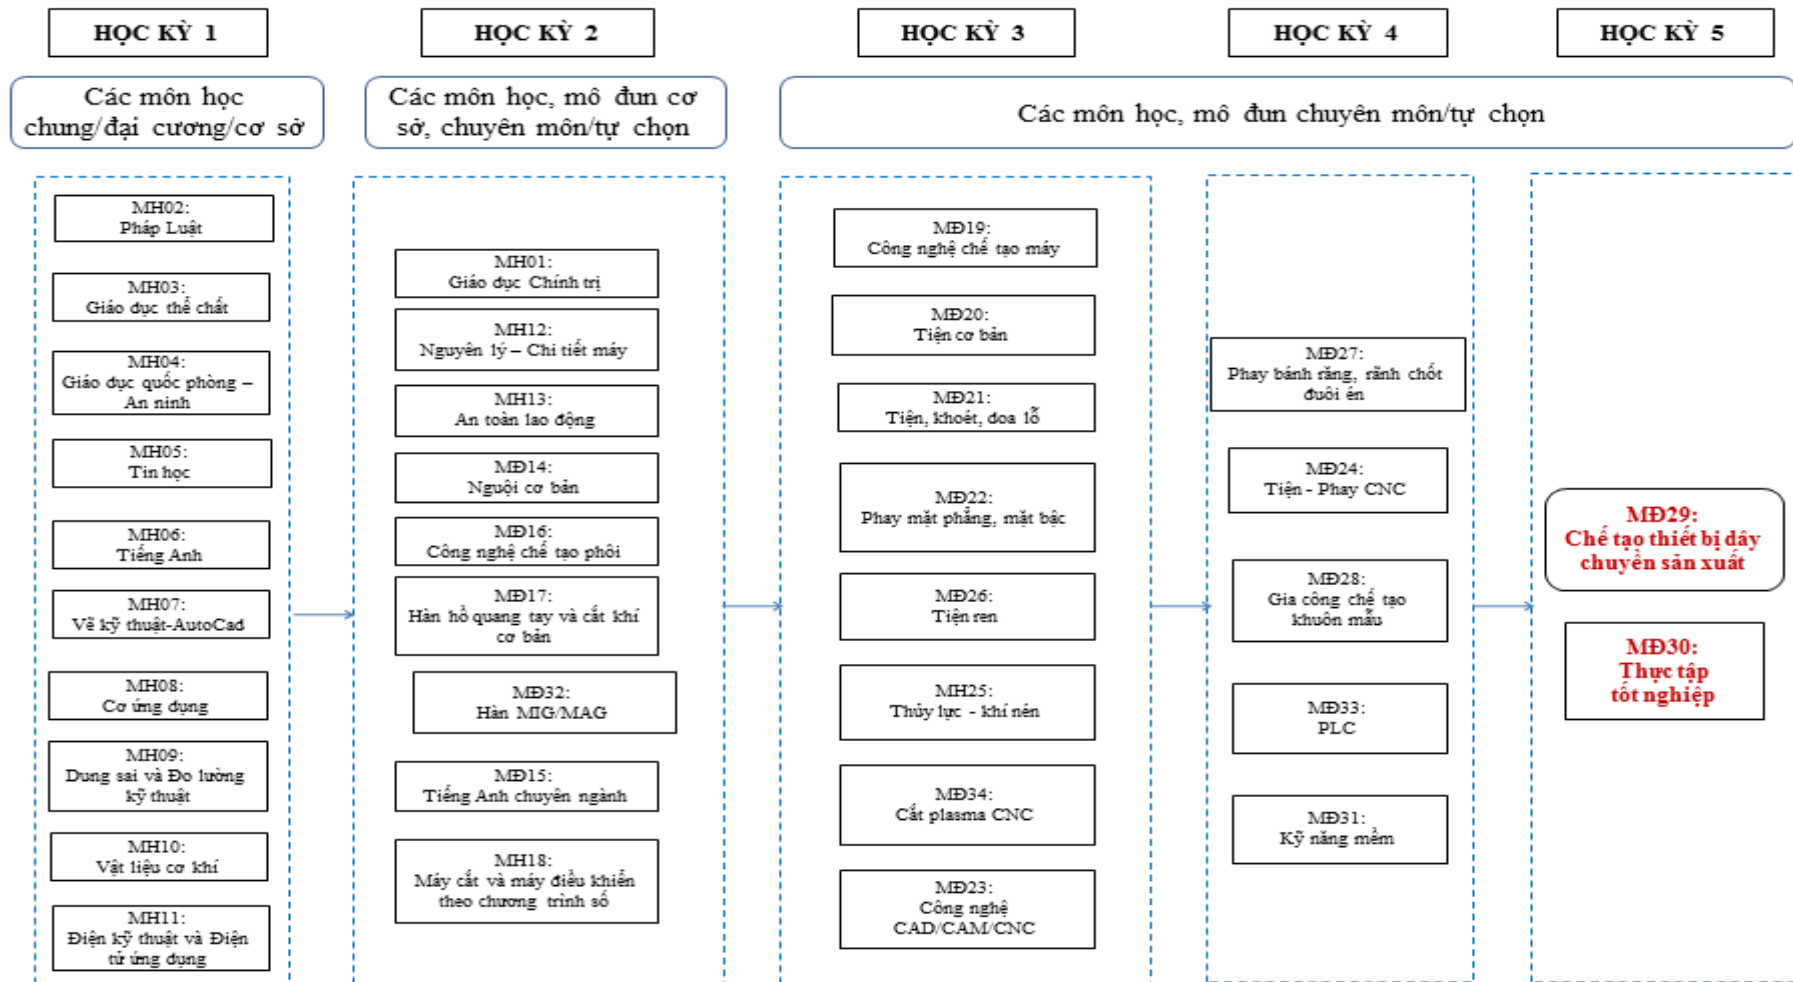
HỌC KỲ 1

HỌC KỲ 2

HỌC KỲ 3

HỌC KỲ 4

HỌC KỲ 5

Các môn học chung/đại cương/cơ sở

Các môn học, mô đun cơ sở, chuyên môn/tự chọn

Các môn học, mô đun chuyên môn/tự chọn

MH02: Pháp Luật

MH03: Giáo dục thể chất

MH04: Giáo dục quốc phòng – An ninh

MH05: Tin học

MH06: Tiếng Anh

MH07: Vẽ kỹ thuật-AutoCad

MH08: Cơ ứng dụng

MH09: Dung sai và Đo lường kỹ thuật

MH10: Vật liệu cơ khí

MH11: Điện kỹ thuật và Điện tử ứng dụng

MH01: Giáo dục Chính trị

MH12: Nguyên lý – Chi tiết máy

MH13: An toàn lao động

MĐ14: Nguội cơ bản

MĐ16: Công nghệ chế tạo phôi

MĐ17: Hàn hồ quang tay và cắt khí cơ bản

MĐ32: Hàn MIG/MAG

MĐ15: Tiếng Anh chuyên ngành

MH18: Máy cắt và máy điều khiển theo chương trình số

MĐ19: Công nghệ chế tạo máy

MĐ20: Tiện cơ bản

MĐ21: Tiện, khoét, doa lỗ

MĐ22: Phay mặt phẳng, mặt bậc

MĐ26: Tiện ren

MH25: Thủy lực - khí nén

MĐ34: Cắt plasma CNC

MĐ23: Công nghệ CAD/CAM/CNC

MĐ27: Phay bánh răng, rãnh chốt đuôi én

MĐ24: Tiện - Phay CNC

MĐ28: Gia công chế tạo khuôn mẫu

MĐ33: PLC

MĐ31: Kỹ năng mềm

MĐ29: Chế tạo thiết bị dây chuyền sản xuất

MĐ30: Thực tập tốt nghiệp